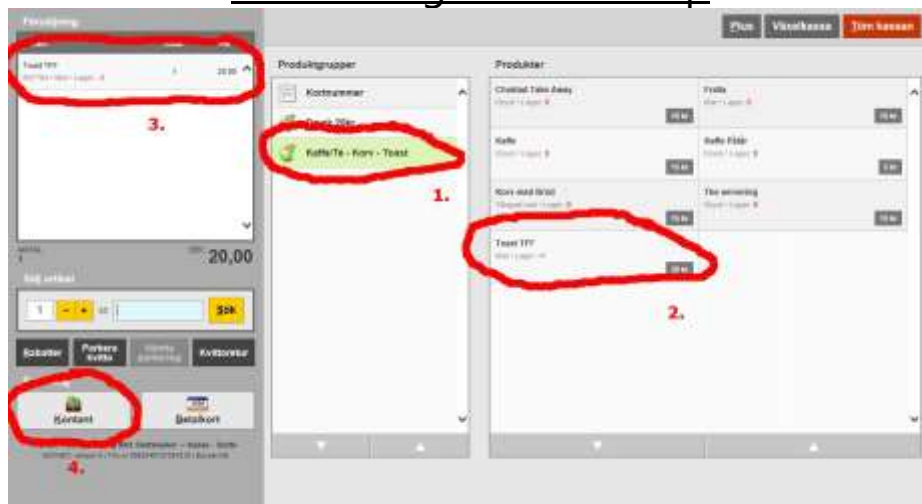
Försäljning

Toast TFF
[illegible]
1
20,00

3.

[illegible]
1
20,00

Sälj artikel

1
-
+
Sök

Rabatter
Parkera kvitto
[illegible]
Kvittokopia

Kontant
Betalkort

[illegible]

4.

Plus
Växelkassa
Töm kassan

Produktgrupper

Kortnummer
Dryck 25kr
Kaffe/Te - Korv - Toast

1.

Produkter

Chokladt Take Away
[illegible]
Frukt
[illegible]
Kaffe
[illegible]
Kaffe Pâtår
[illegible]
Korv med bröd
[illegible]
The servering
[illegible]
Toast TFF
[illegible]

2.